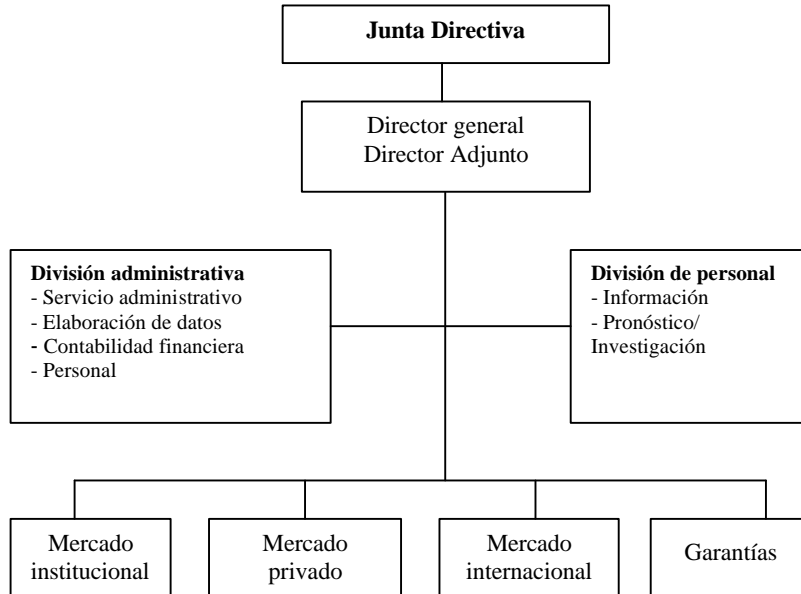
**Junta Directiva**

Director general
Director Adjunto

**División administrativa**
- Servicio administrativo
- Elaboración de datos
- Contabilidad financiera
- Personal

**División de personal**
- Información
- Pronóstico/ Investigación

Mercado institucional

Mercado privado

Mercado internacional

Garantías